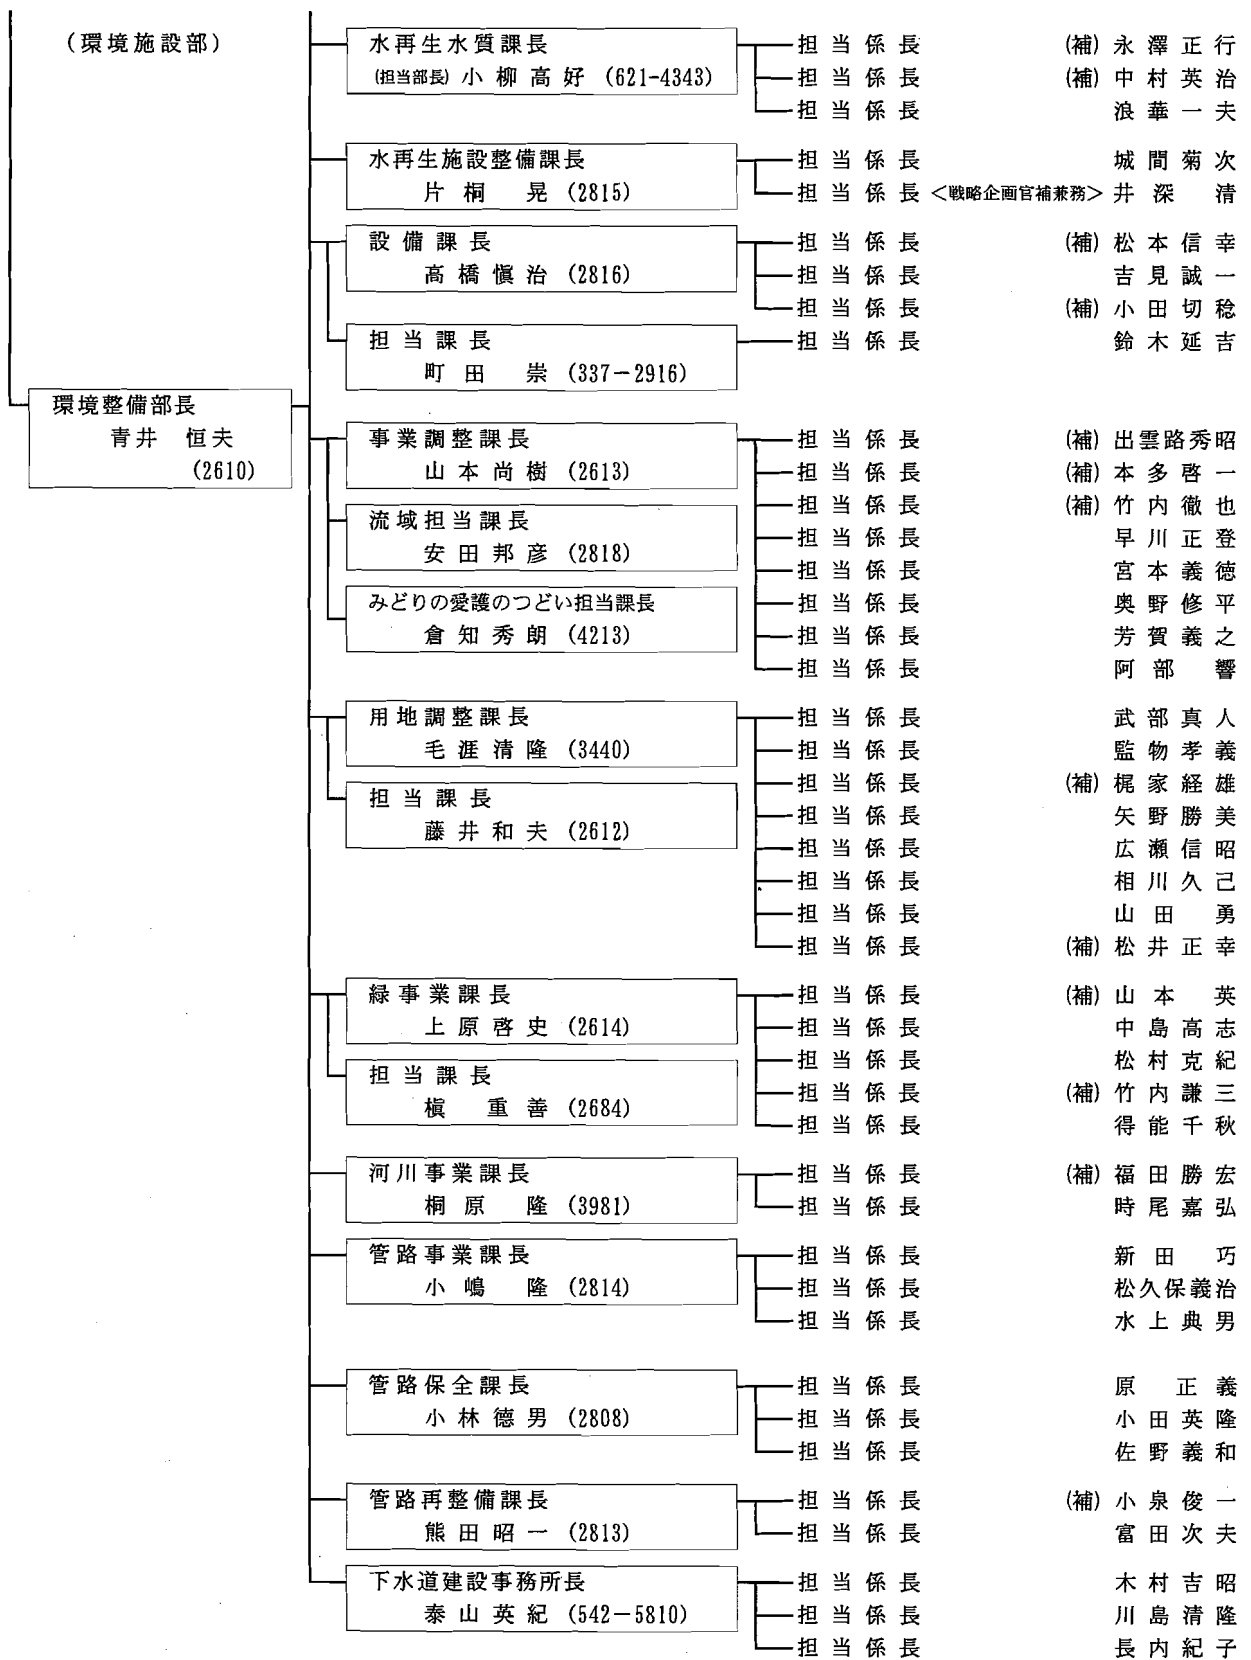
（環境施設部）

水再生水質課長
(担当部長) 小柳高好 (621-4343)

担当係長 (補) 永澤正行
担当係長 (補) 中村英治
担当係長 浪華一夫

水再生施設整備課長
片桐晃 (2815)

担当係長 城間菊次
担当係長 <戦略企画官補兼務> 井深清

設備課長
高橋愼治 (2816)

担当係長 (補) 松本信幸
担当係長 吉見誠一
担当係長 (補) 小田切稔

担当課長
町田崇 (337－2916)

担当係長 鈴木延吉

環境整備部長
青井恒夫
(2610)

事業調整課長
山本尚樹 (2613)

流域担当課長
安田邦彦 (2818)

みどりの愛護のつどい担当課長
倉知秀朗 (4213)

担当係長 (補) 出雲路秀昭
担当係長 (補) 本多啓一
担当係長 (補) 竹内徹也
担当係長 早川正登
担当係長 宮本義徳
担当係長 奥野修平
担当係長 芳賀義之
担当係長 阿部響

用地調整課長
毛涯清隆 (3440)

担当課長
藤井和夫 (2612)

担当係長 武部真人
担当係長 監物孝義
担当係長 (補) 梶家経雄
担当係長 矢野勝美
担当係長 広瀬信昭
担当係長 相川久己
担当係長 山田勇
担当係長 (補) 松井正幸

緑事業課長
上原啓史 (2614)

担当課長
槇重善 (2684)

担当係長 (補) 山本英
担当係長 中島高志
担当係長 松村克紀
担当係長 (補) 竹内謙三
担当係長 得能千秋

河川事業課長
桐原隆 (3981)

担当係長 (補) 福田勝宏
担当係長 時尾嘉弘

管路事業課長
小嶋隆 (2814)

担当係長 新田巧
担当係長 松久保義治
担当係長 水上典男

管路保全課長
小林德男 (2808)

担当係長 原正義
担当係長 小田英隆
担当係長 佐野義和

管路再整備課長
熊田昭一 (2813)

担当係長 (補) 小泉俊一
担当係長 富田次夫

下水道建設事務所長
泰山英紀 (542－5810)

担当係長 木村吉昭
担当係長 川島清隆
担当係長 長内紀子